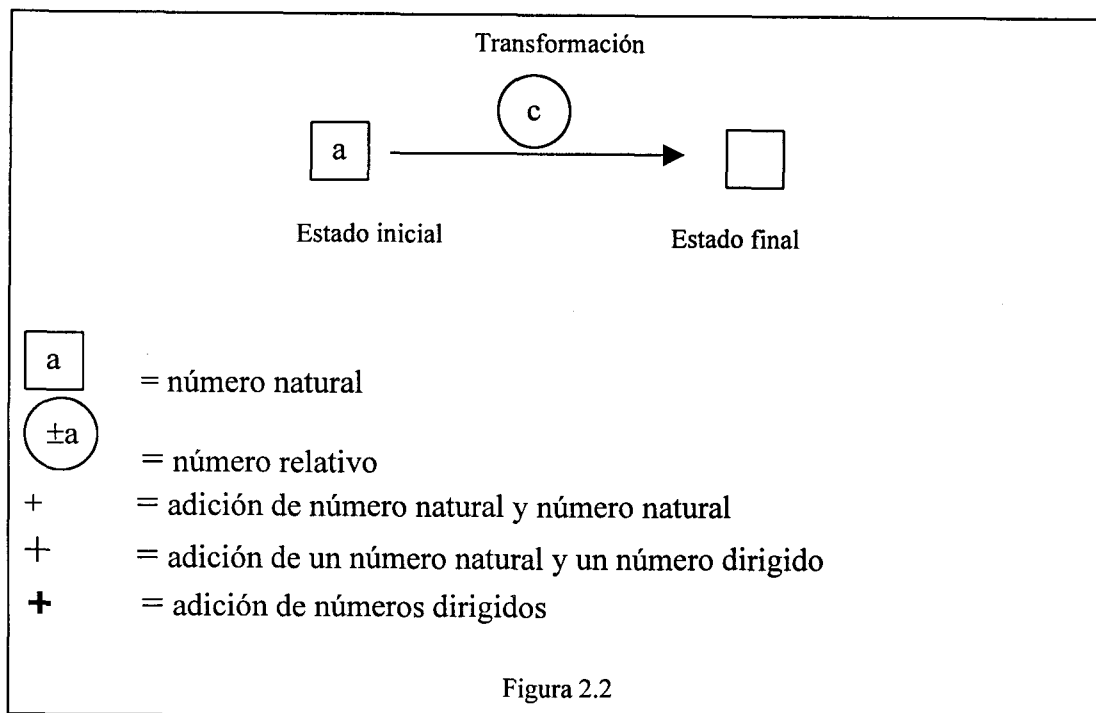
Transformación

c

a

Estado inicial

Estado final

a = número natural

±a = número relativo

+ = adición de número natural y número natural

+ = adición de un número natural y un número dirigido

+ = adición de números dirigidos

Figura 2.2